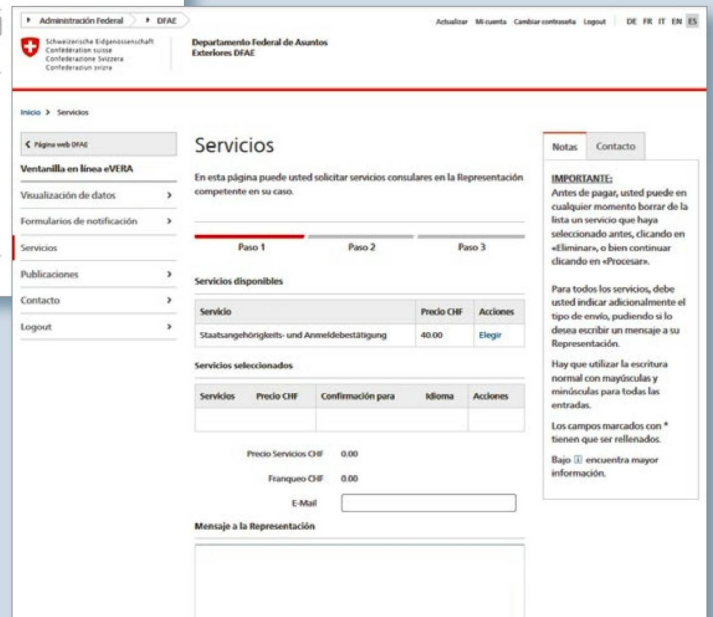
Administración Federal › DFAE

Actualizar Mi cuenta Cambiar contraseña Logout DE FR IT EN ES

Schweizerische Eidgenossenschaft
Confédération suisse
Confederazione Svizzera
Confederaziun svizra

Departamento Federal de Asuntos Exteriores DFAE

Inicio > Servicios

‹ Página web DFAE

Ventanilla en línea eVERA

Visualización de datos ›

Formularios de notificación ›

Servicios

Publicaciones ›

Contacto ›

Logout ›

Servicios

En esta página puede usted solicitar servicios consulares en la Representación competente en su caso.

Paso 1 Paso 2 Paso 3

Servicios disponibles

| Servicio | Precio CHF | Acciones |
|---|---|---|
| Staatsangehörigkeits- und Anmeldebestätigung | 40.00 | Elegir |

Servicios seleccionados

| Servicios | Precio CHF | Confirmación para | Idioma | Acciones |
|---|---|---|---|---|
| | | | | |

Precio Servicios CHF 0.00

Franqueo CHF 0.00

E-Mail

Mensaje a la Representación

Notas Contacto

IMPORTANTE:
Antes de pagar, usted puede en cualquier momento borrar de la lista un servicio que haya seleccionado antes, clicando en «Eliminar», o bien continuar clicando en «Procesar».

Para todos los servicios, debe usted indicar adicionalmente el tipo de envío, pudiendo si lo desea escribir un mensaje a su Representación.

Hay que utilizar la escritura normal con mayúsculas y minúsculas para todas las entradas.

Los campos marcados con * tienen que ser rellenados.

Bajo i encuentra mayor información.